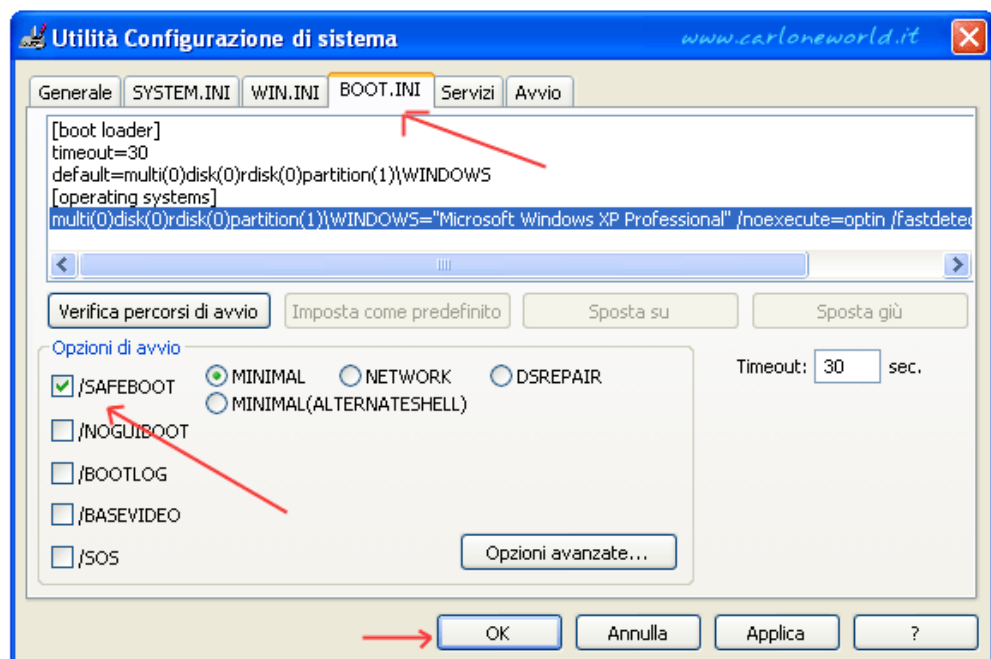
Utilità Configurazione di sistema

www.carloneworld.it

Generale | SYSTEM.INI | WIN.INI | BOOT.INI | Servizi | Avvio

[boot loader]
timeout=30
default=multi(0)disk(0)rdisk(0)partition(1)\WINDOWS
[operating systems]
multi(0)disk(0)rdisk(0)partition(1)\WINDOWS="Microsoft Windows XP Professional" /noexecute=optin /fastdetec

Verifica percorsi di avvio

Imposta come predefinito

Sposta su

Sposta giù

Opzioni di avvio

/SAFEBOOT

MINIMAL

NETWORK

DSREPAIR

MINIMAL(ALTERNATESHELL)

/NOGUIBOOT

/BOOTLOG

/BASEVIDEO

/SOS

Opzioni avanzate...

Timeout: 30 sec.

OK

Annulla

Applica

?